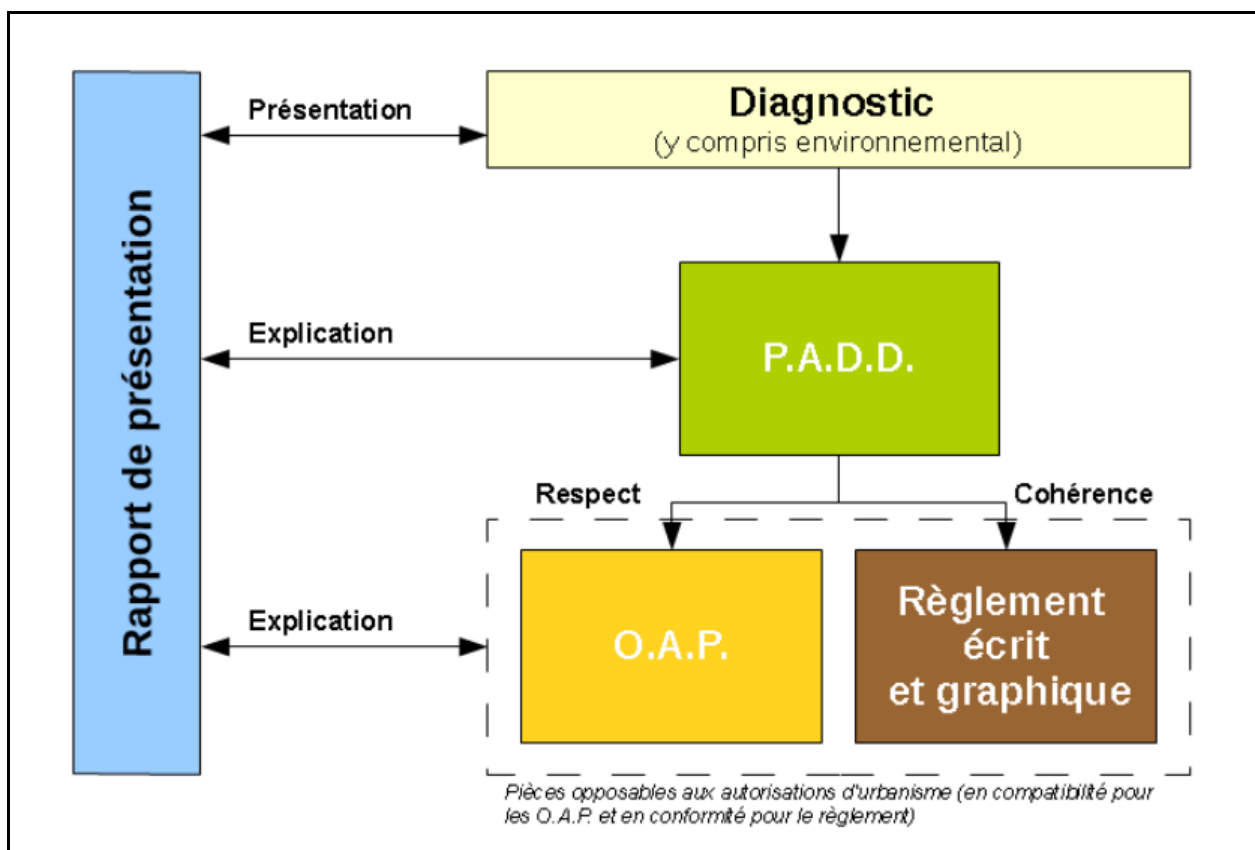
Rapport de présentation

Présentation

Diagnostic
(y compris environnemental)

Explication

P.A.D.D.

Respect

Cohérence

Explication

O.A.P.

Règlement écrit et graphique

Pièces opposables aux autorisations d'urbanisme (en compatibilité pour les O.A.P. et en conformité pour le règlement)